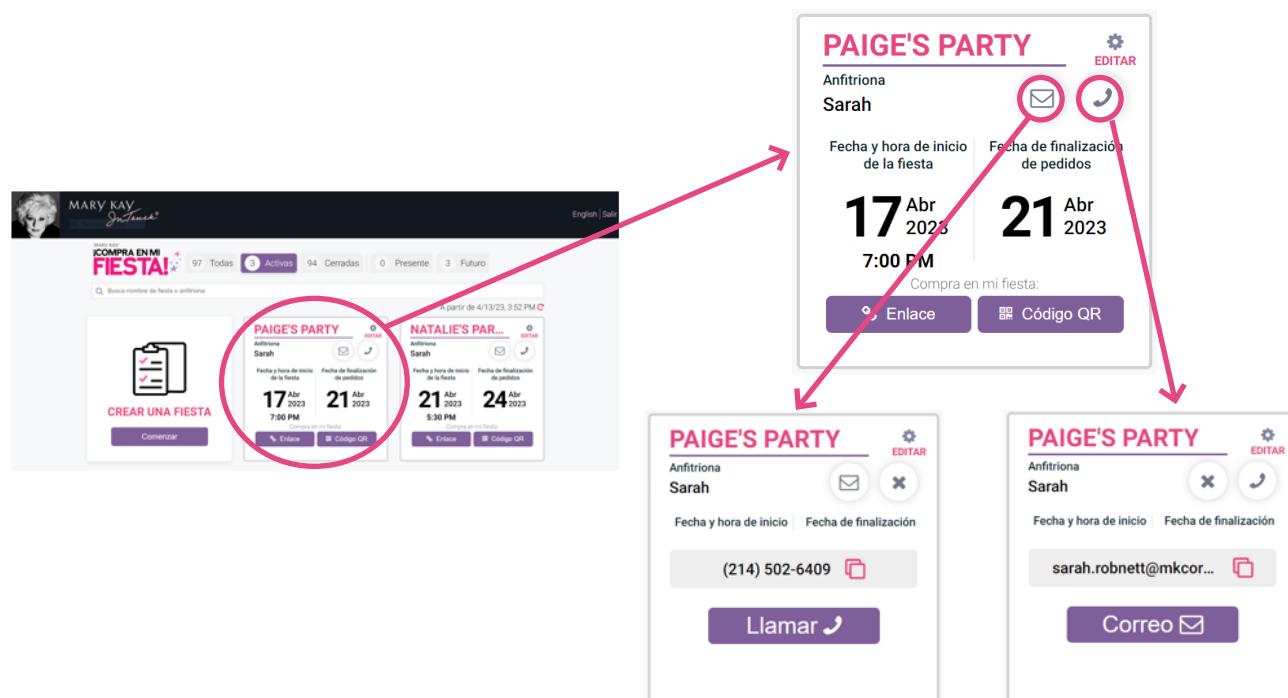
MARY KAY InTouch

English | Salir

MARY KAY ¡COMPRA EN MI FIESTA!

97 Todas | 3 Activas | 94 Cerradas | 0 Presente | 3 Futuro

Busca nombre de fiesta o anfitriona

A partir de 4/13/23, 3:52 PM

CREAR UNA FIESTA

Comenzar

PAIGE'S PARTY
EDITAR
Anfitriona
Sarah
Fecha y hora de inicio de la fiesta
Fecha de finalización de pedidos
17 Abr 2023
7:00 PM
21 Abr 2023
Compra en mi fiesta
Enlace
Código QR

NATALIE'S PAR...
EDITAR
Anfitriona
Sarah
Fecha y hora de inicio de la fiesta
Fecha de finalización de pedidos
21 Abr 2023
5:30 PM
24 Abr 2023
Compra en mi fiesta
Enlace
Código QR

PAIGE'S PARTY
EDITAR
Anfitriona
Sarah
Fecha y hora de inicio de la fiesta
Fecha de finalización de pedidos
17 Abr 2023
7:00 PM
21 Abr 2023
Compra en mi fiesta:
Enlace
Código QR

PAIGE'S PARTY
EDITAR
Anfitriona
Sarah
Fecha y hora de inicio
Fecha de finalización
(214) 502-6409
Llamar

PAIGE'S PARTY
EDITAR
Anfitriona
Sarah
Fecha y hora de inicio
Fecha de finalización
sarah.robnett@mkcor...
Correo